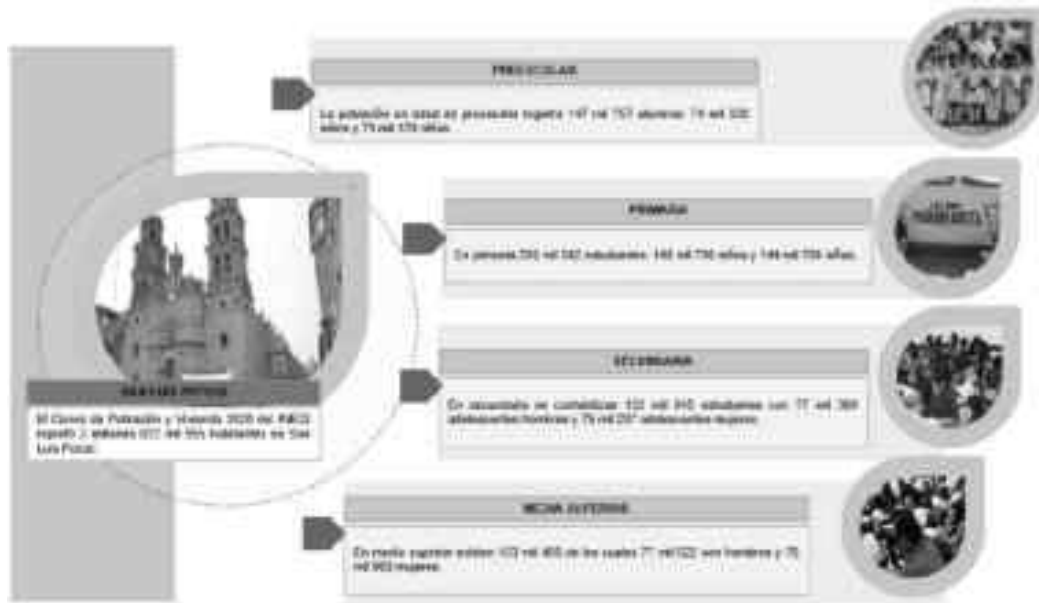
PREESCOLAR

La población en edad de preescolar registró 147 mil 757 alumnos: 74 mil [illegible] niños y 73 mil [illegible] niñas.

PRIMARIA

En primaria 295 mil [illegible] estudiantes: 148 mil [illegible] niños y 146 mil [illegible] niñas.

SECUNDARIA

En secundaria se contabilizan 152 mil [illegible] estudiantes con 77 mil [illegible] adolescentes hombres y 75 mil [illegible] adolescentes mujeres.

MEDIA SUPERIOR

En media superior existen 153 mil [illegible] de los cuales 77 mil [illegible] son hombres y 75 mil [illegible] mujeres.

SAN LUIS POTOSÍ

El Censo de Población y Vivienda 2020 del INEGI registró 2 millones 822 mil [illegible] habitantes en San Luis Potosí.